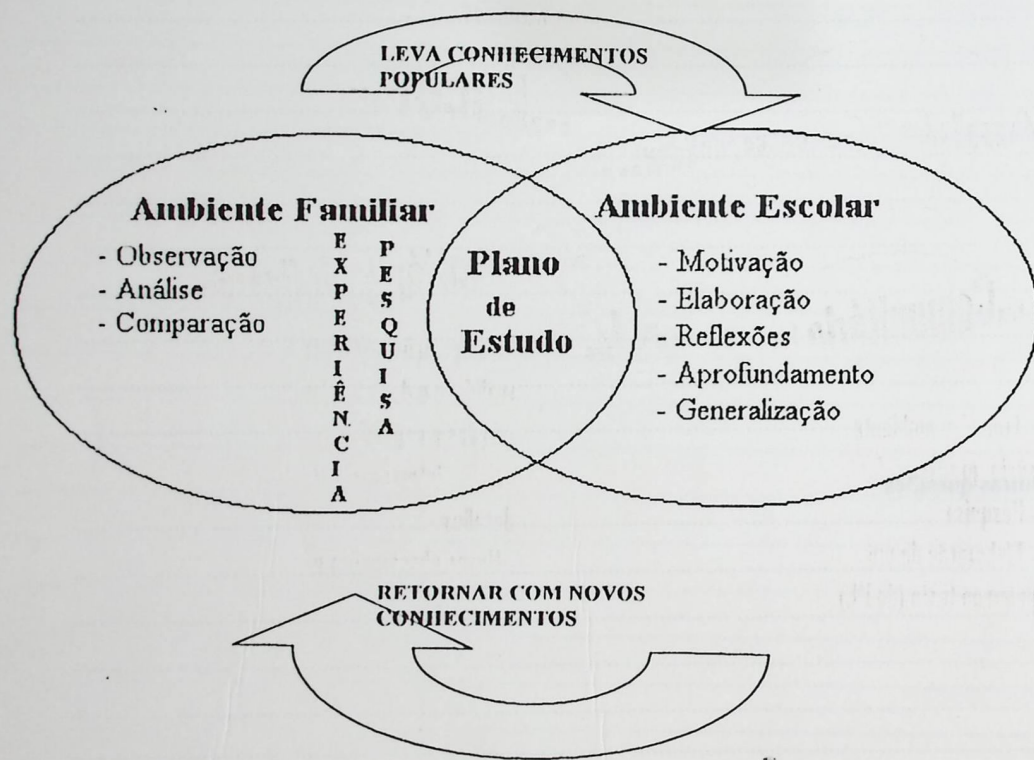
LEVA CONHECIMENTOS POPULARES

Ambiente Familiar
- Observação
- Análise
- Comparação

EXPERIÊNCIA

PESQUISA

Plano de Estudo

Ambiente Escolar
- Motivação
- Elaboração
- Reflexões
- Aprofundamento
- Generalização

RETORNAR COM NOVOS CONHECIMENTOS